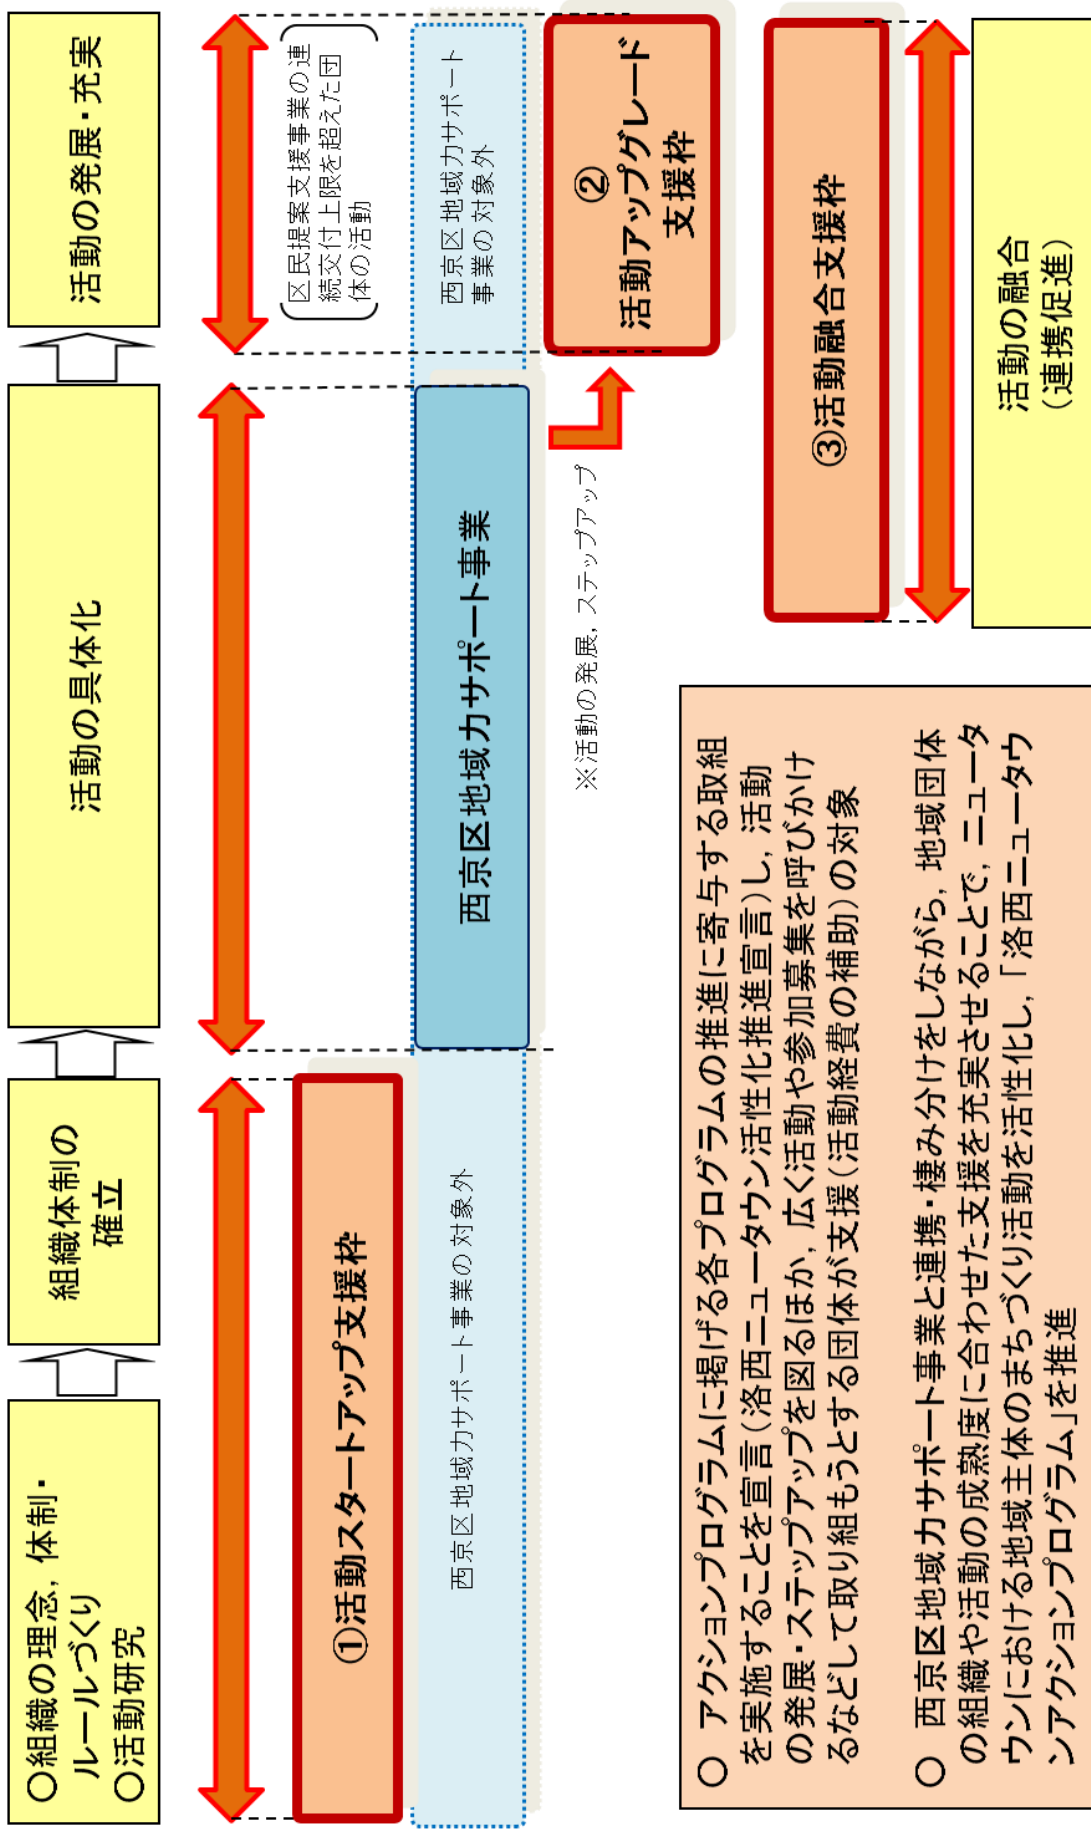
○組織の理念，体制・ルールづくり
○活動研究

組織体制の確立

活動の具体化

活動の発展・充実

①活動スタートアップ支援枠

西京区地域力サポート事業の対象外

西京区地域力サポート事業

西京区地域力サポート事業の対象外

区民提案支援事業の連続交付上限を超えた団体の活動

②活動アップグレード支援枠

※活動の発展，ステップアップ

③活動融合支援枠

活動の融合（連携促進）

○ アクションプログラムに掲げる各プログラムの推進に寄与する取組を実施することを宣言（洛西ニュータウン活性化推進宣言）し，活動の発展・ステップアップを図るほか，広く活動や参加募集を呼びかけるなどして取り組もうとする団体が支援（活動経費の補助）の対象

○ 西京区地域力サポート事業と連携・棲み分けをしながら，地域団体の組織や活動の成熟度に合わせた支援を充実させることで，ニュータウンにおける地域主体のまちづくり活動を活性化し，「洛西ニュータウンアクションプログラム」を推進